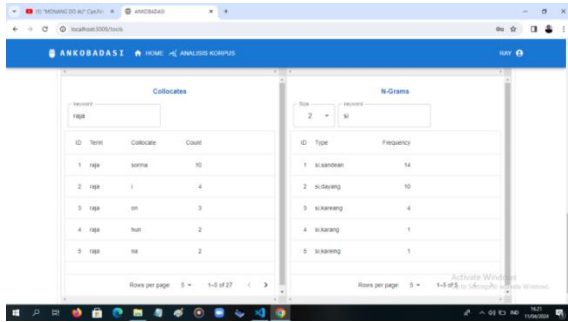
(9) "MONANG DO AU" Cipt... | ANKOBADASI

localhost:3000/tools

ANKOBADASI  HOME  ANALISIS KORPUS  RAY

Collocates

Keyword
raja

| ID | Term | Collocate | Count |
|---|---|---|---|
| 1 | raja | sorma | 10 |
| 2 | raja | i | 4 |
| 3 | raja | on | 3 |
| 4 | raja | hun | 2 |
| 5 | raja | na | 2 |

Rows per page: 5 ▾ 1–5 of 27 ‹ ›

N-Grams

Size
2 ▾

Keyword
si

| ID | Type | Frequency |
|---|---|---|
| 1 | si,sandean | 14 |
| 2 | si,dayang | 10 |
| 3 | si,kareang | 4 |
| 4 | si,karang | 1 |
| 5 | si,kareing | 1 |

Rows per page: 5 ▾ 1–5 of 5

Activate Windows
Go to Settings to activate Windows.

16.21
11/06/2024